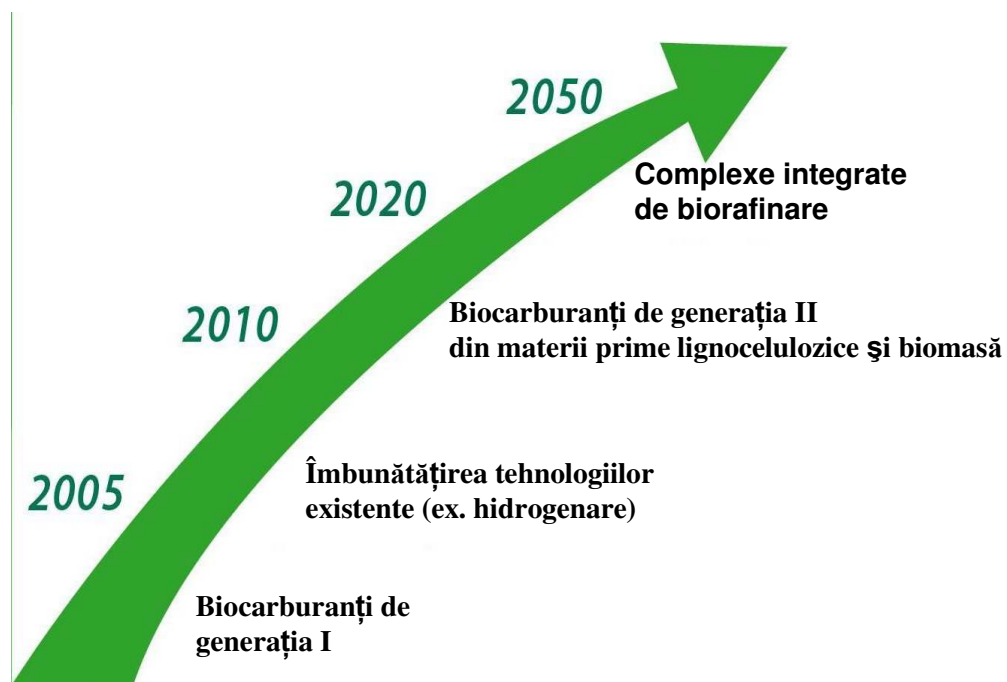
2050

Complexe integrate de biorafinare

2020

2010

Biocarburanți de generația II din materii prime lignocelulozice şi biomasă

2005

Îmbunătățirea tehnologiilor existente (ex. hidrogenare)

Biocarburanți de generația I